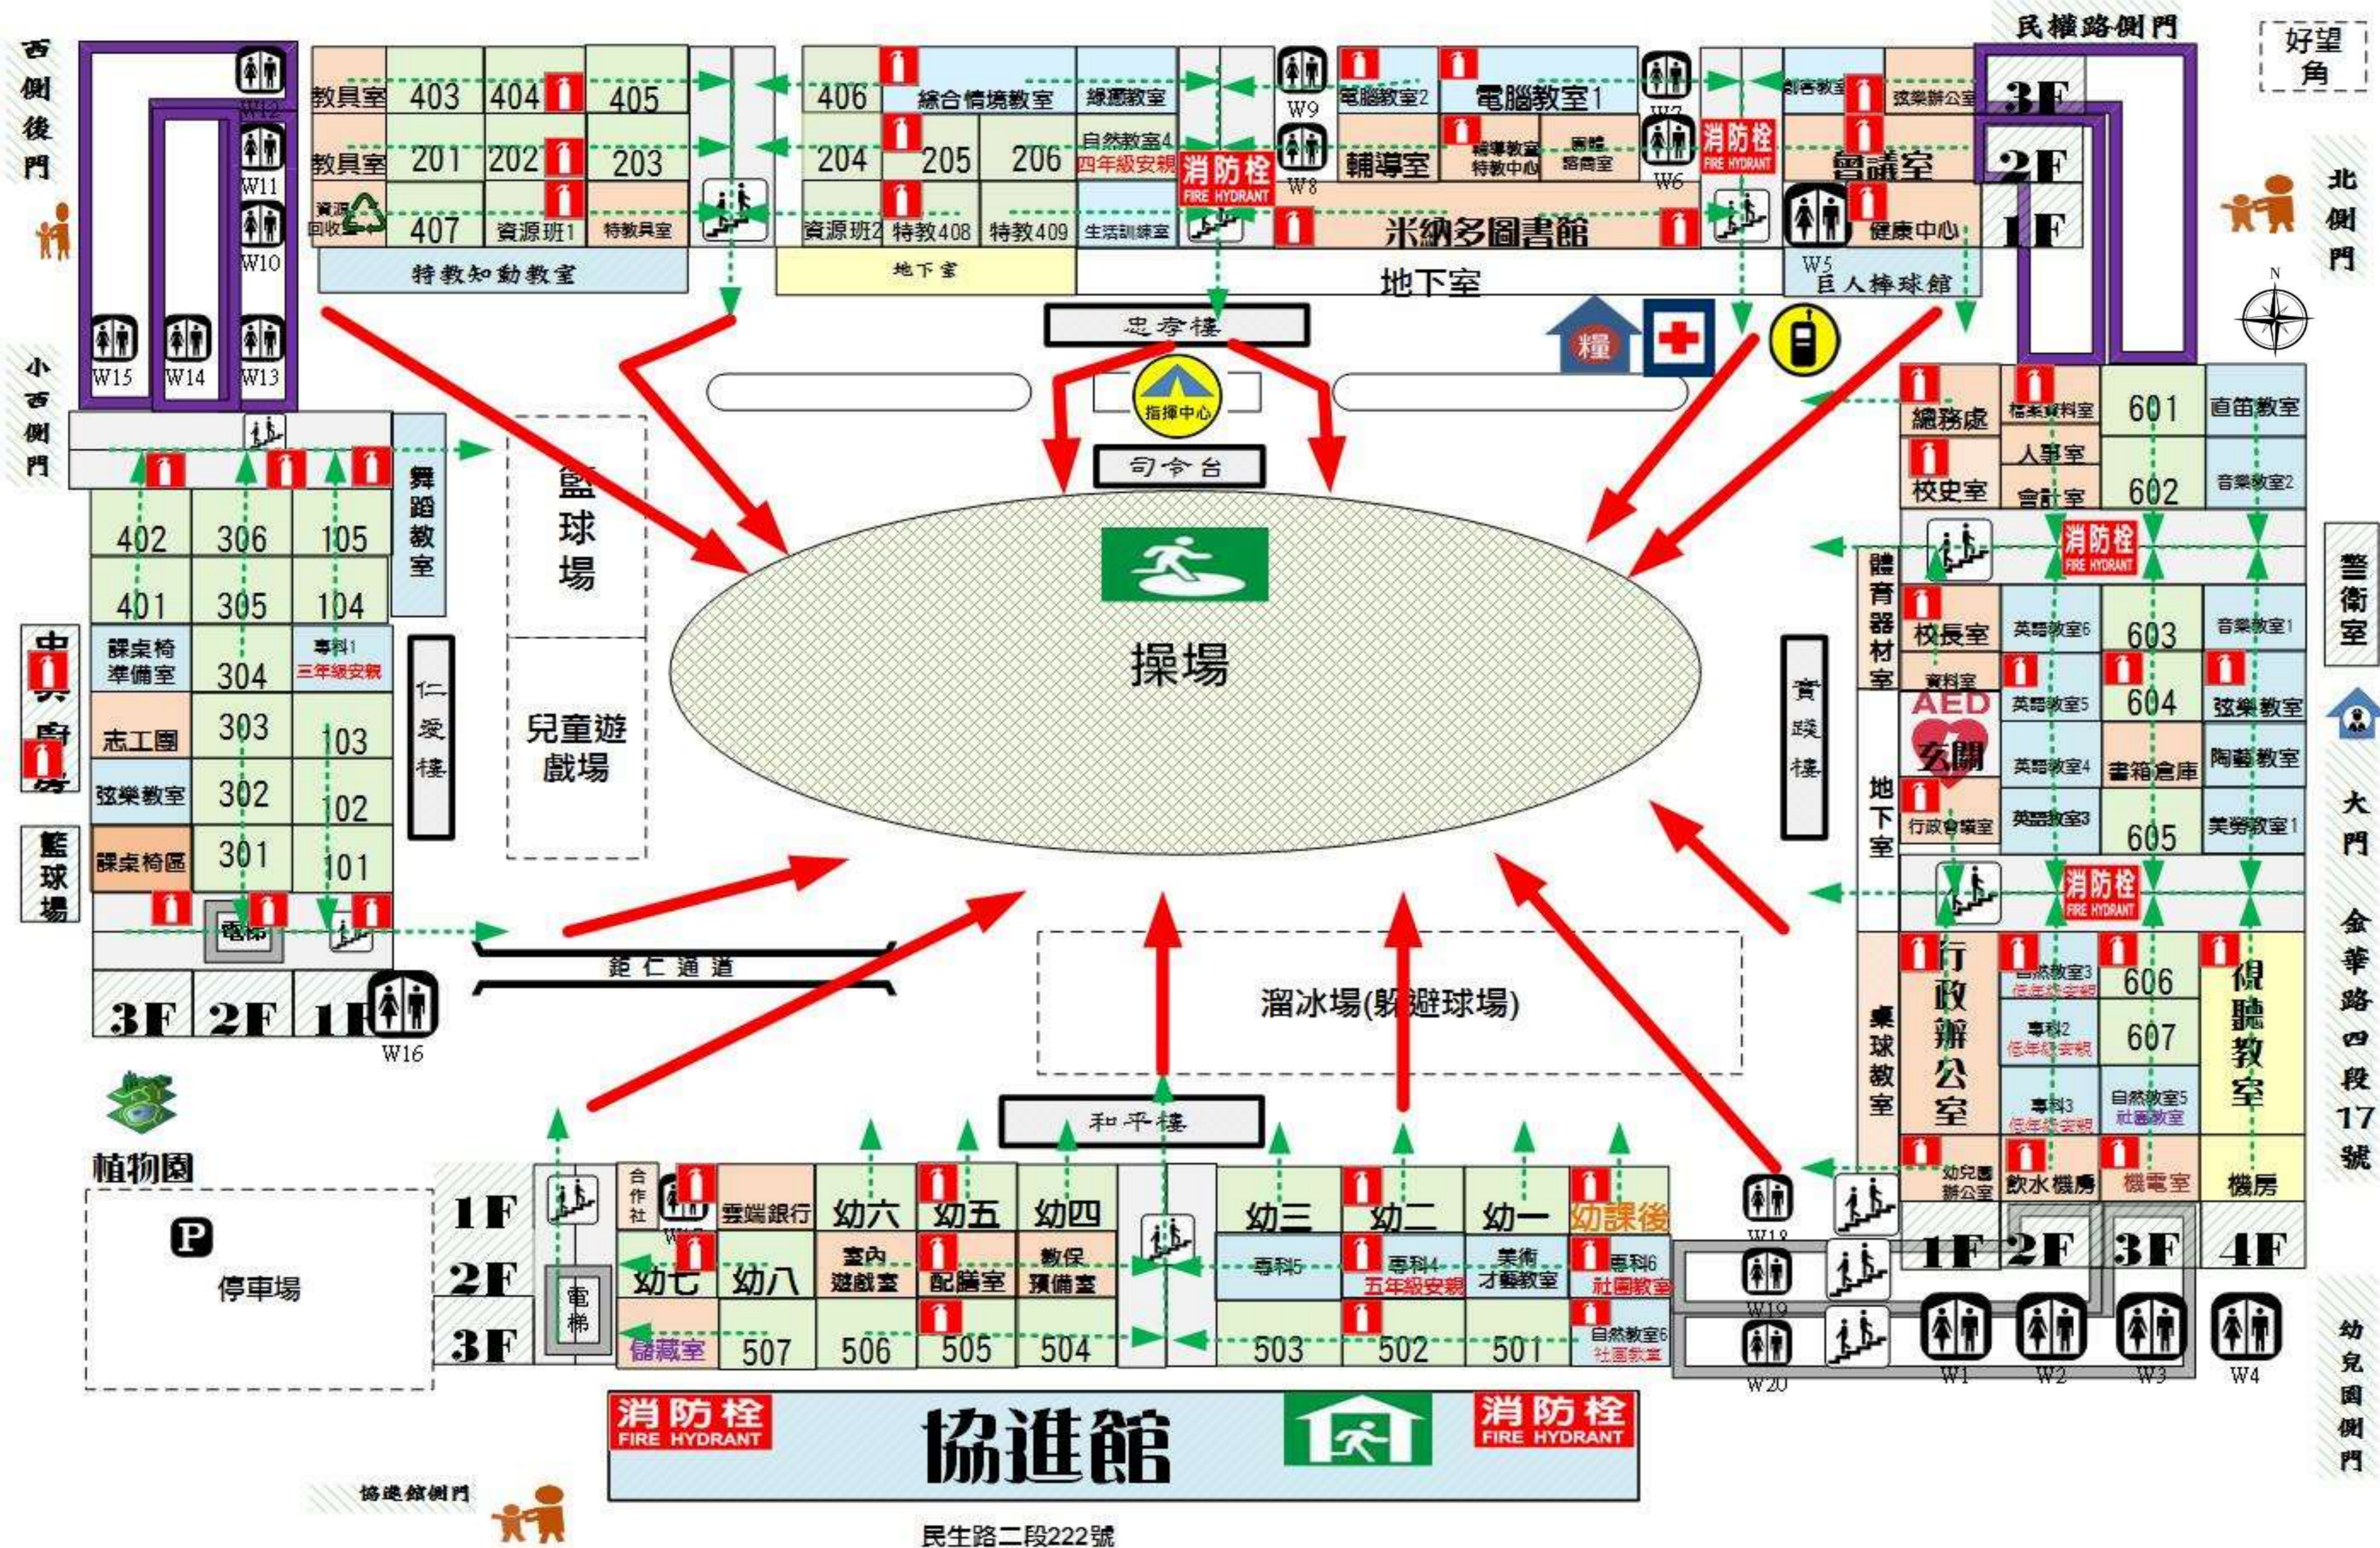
西側後門

W12 W11 W10 W15 W14 W13

教具室 403 404 405
教具室 201 202 203
資源回收 407 資源班1 特教具室
特教知動教室

406 綜合情境教室 綠園教室
204 205 206 自然教室4 四年級安親
資源班2 特教408 特教409 生活訓練室
地下室

消防栓 FIRE HYDRANT
W9 電腦教室2 電腦教室1
W8 輔導室 特教教室 特教中心 團體諮商室
米納多圖書館
地下室

W7 W6 消防栓 FIRE HYDRANT
創客教室 弦樂辦公室
會議室
健康中心
W5 巨人棒球館

民權路側門
3F 2F 1F
好望角
北側門

忠孝樓
糧
指揮中心
司令台

小西側門

舞蹈教室
籃球場
402 306 105
401 305 104
課桌椅準備室 304 專科1 三年級安親
志工團 303 103
弦樂教室 302 102
課桌椅區 301 101
電梯
3F 2F 1F W16
中庭
籃球場

仁愛樓
兒童遊戲場

操場

實踐樓

總務處 檔案資料室 601 直笛教室
人事室
校史室 會計室 602 音樂教室2
消防栓 FIRE HYDRANT
體育器材室
校長室 英語教室6 603 音樂教室1
資料室 英語教室5 604 弦樂教室
AED 玄關 英語教室4 書箱倉庫 陶藝教室
地下室
行政會議室 英語教室3 605 美勞教室1
消防栓 FIRE HYDRANT
警衛室
大門
金華路四段17號

桌球教室
行政辦公室
自然教室3 低年級安親 606
專科2 低年級安親 607
專科3 低年級安親 自然教室5 社團教室
視聽教室
幼兒園辦公室 飲水機房 機電室 機房
1F 2F 3F 4F
W18 W19 W20 W1 W2 W3 W4
幼兒園側門

鉅仁通道
溜冰場(躲避球場)
和平樓

植物園
停車場

1F 2F 3F
電梯
合作社 W17 雲端銀行 幼六 幼五 幼四
幼七 幼八 室內遊戲室 配膳室 教保預備室
儲藏室 507 506 505 504
幼三 幼二 幼一 幼課後
專科5 專科4 五年級安親 美術才藝教室 專科6 社團教室
503 502 501 自然教室6 社團教室

消防栓 FIRE HYDRANT 協進館 消防栓 FIRE HYDRANT
協進館側門
民生路二段222號